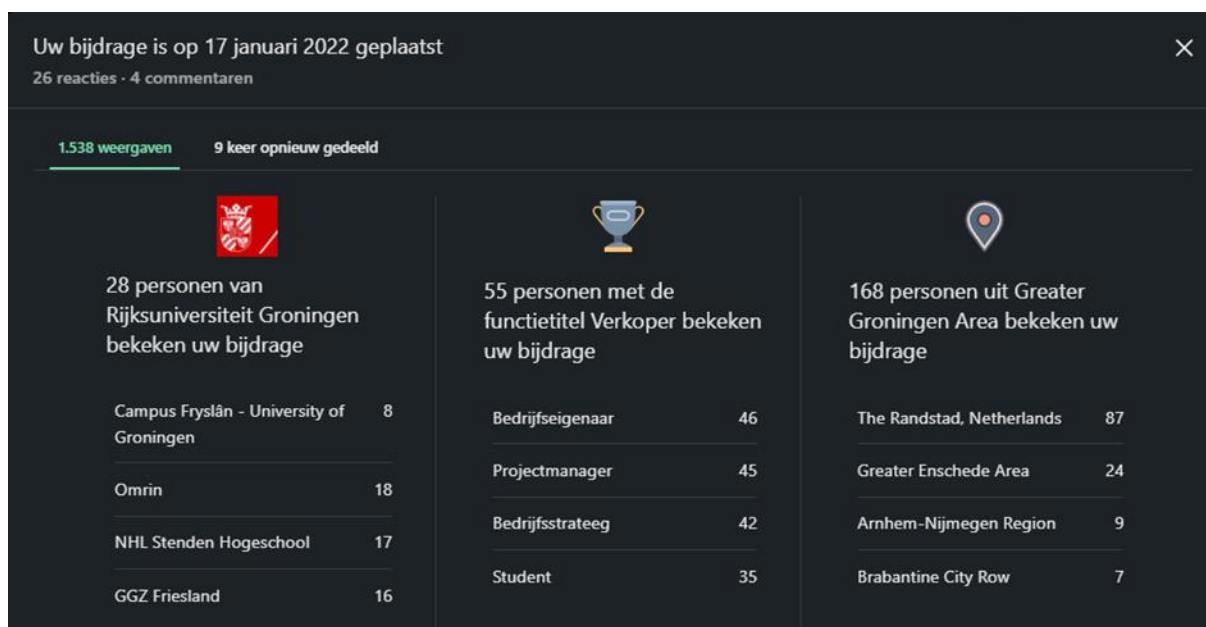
Uw bijdrage is op 17 januari 2022 geplaatst
26 reacties · 4 commentaren

×

1.538 weergaven    9 keer opnieuw gedeeld

28 personen van Rijksuniversiteit Groningen bekeken uw bijdrage

| | |
|---|---|
| Campus Fryslân - University of Groningen | 8 |
| Omrin | 18 |
| NHL Stenden Hogeschool | 17 |
| GGZ Friesland | 16 |

55 personen met de functietitel Verkoper bekeken uw bijdrage

| | |
|---|---|
| Bedrijfseigenaar | 46 |
| Projectmanager | 45 |
| Bedrijfsstrateeg | 42 |
| Student | 35 |

168 personen uit Greater Groningen Area bekeken uw bijdrage

| | |
|---|---|
| The Randstad, Netherlands | 87 |
| Greater Enschede Area | 24 |
| Arnhem-Nijmegen Region | 9 |
| Brabantine City Row | 7 |